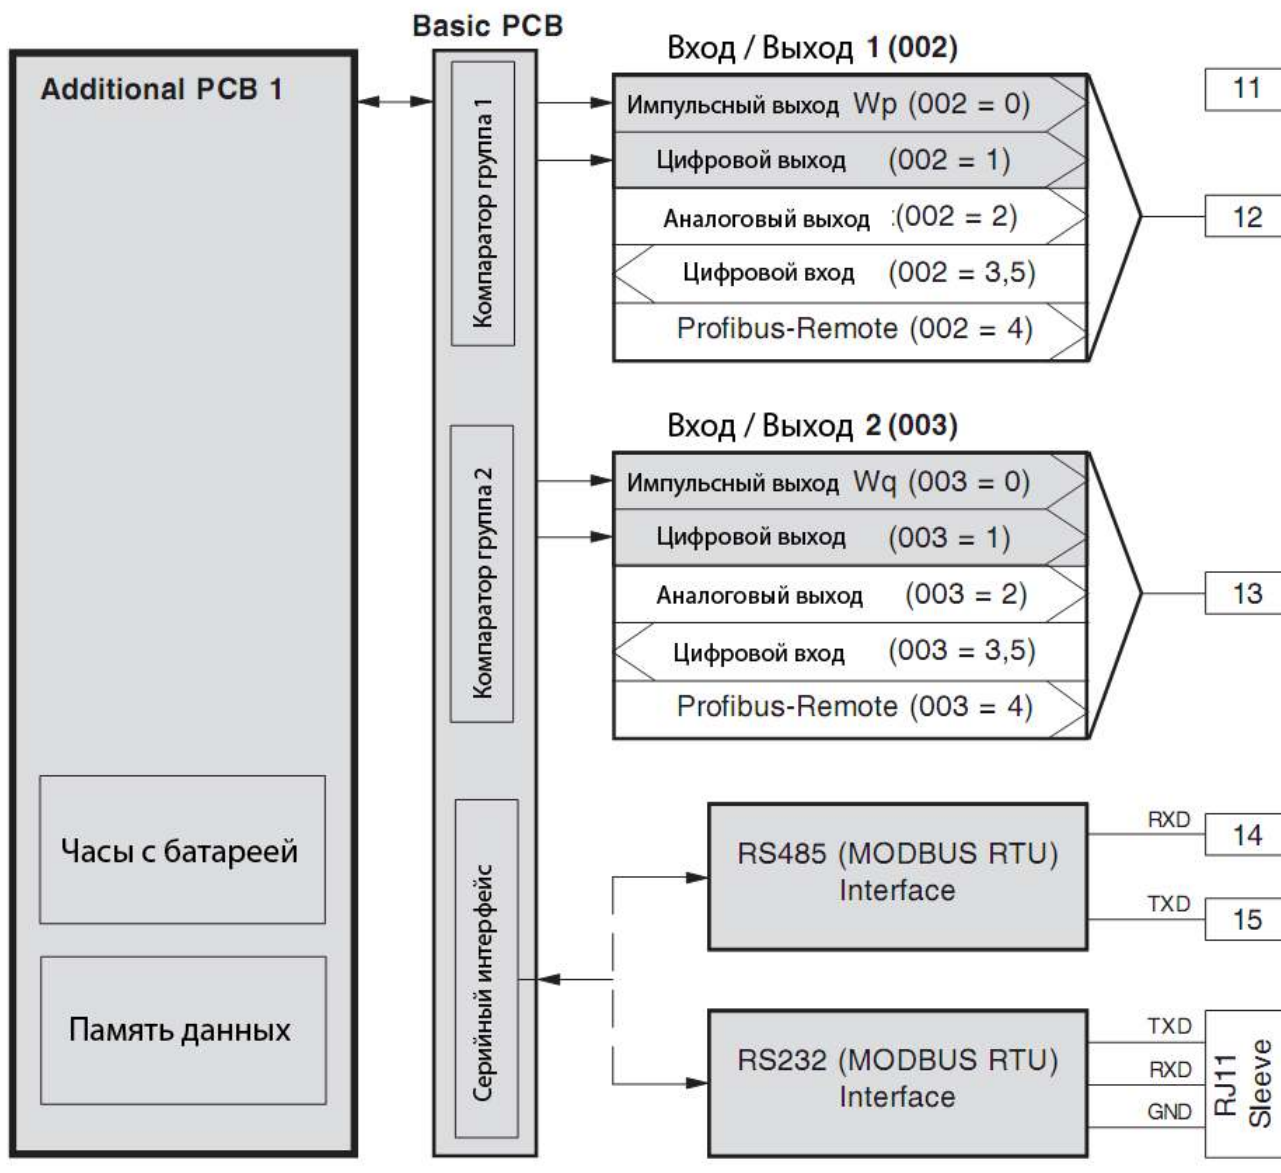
Basic PCB

Additional PCB 1

Компаратор группа 1

Вход / Выход 1 (002)

Импульсный выход Wp (002 = 0)

Цифровой выход (002 = 1)

Аналоговый выход :(002 = 2)

Цифровой вход (002 = 3,5)

Profibus-Remote (002 = 4)

11

12

Компаратор группа 2

Вход / Выход 2 (003)

Импульсный выход Wq (003 = 0)

Цифровой выход (003 = 1)

Аналоговый выход (003 = 2)

Цифровой вход (003 = 3,5)

Profibus-Remote (003 = 4)

13

Часы с батареей

Память данных

Серийный интерфейс

RS485 (MODBUS RTU) Interface

RXD

14

TXD

15

RS232 (MODBUS RTU) Interface

TXD

RXD

GND

RJ11 Sleeve